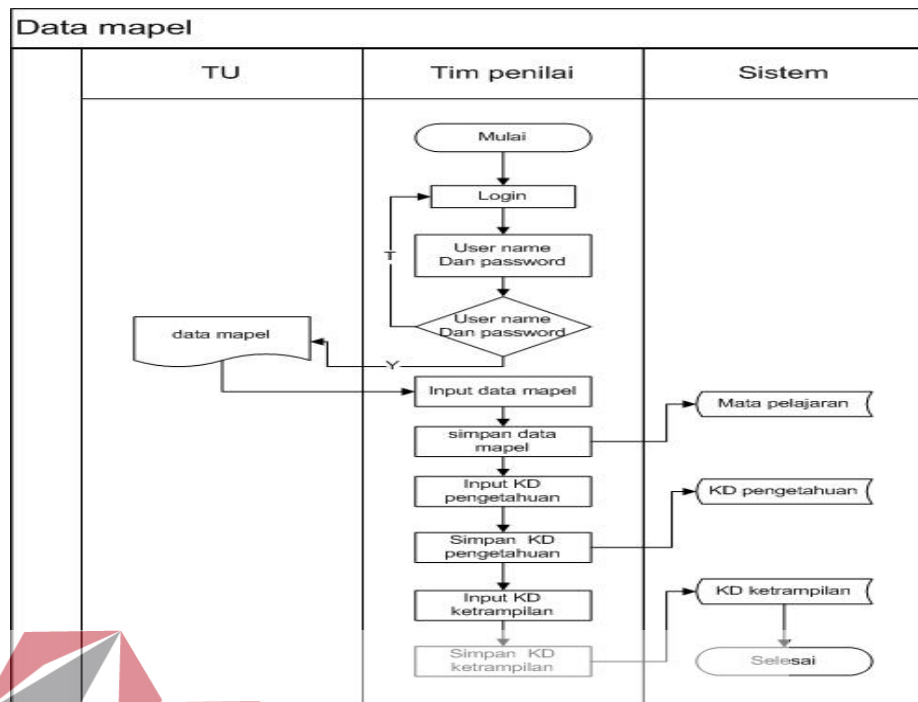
Data mapel

TU

Tim penilai

Sistem

Mulai

Login

User name
Dan password

T

User name
Dan password

data mapel

Y

Input data mapel

Mata pelajaran

simpan data mapel

Input KD pengetahuan

KD pengetahuan

Simpan KD pengetahuan

Input KD ketrampilan

KD ketrampilan

Simpan KD ketrampilan

Selesai